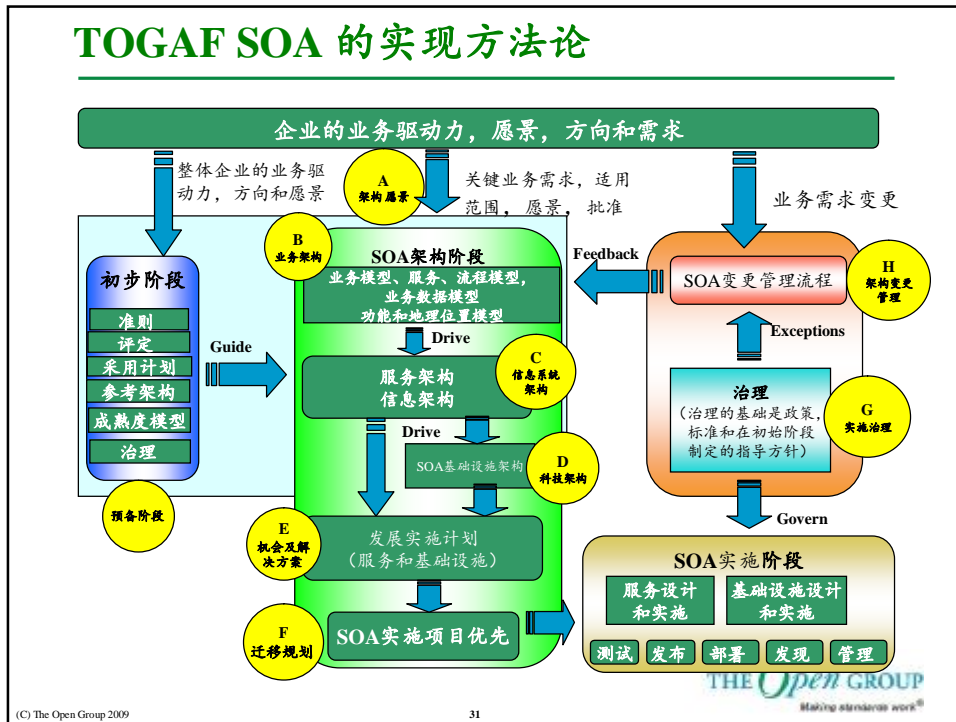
TOGAF SOA 的实现方法论

企业的业务驱动力，愿景，方向和需求

整体企业的业务驱动力，方向和愿景

A
架构愿景

关键业务需求，适用范围，愿景，批准

业务需求变更

B
业务架构

SOA架构阶段
业务模型、服务、流程模型，业务数据模型
功能和地理位置模型

Feedback

SOA变更管理流程

H
架构变更管理

初步阶段

准则
评定
采用计划
参考架构
成熟度模型
治理

Guide

Drive

C
信息系统架构

服务架构
信息架构

Exceptions

治理
（治理的基础是政策，标准和在初始阶段制定的指导方针）

G
实施治理

Drive

SOA基础设施架构

D
科技架构

预备阶段

Govern

E
机会及解决方案

发展实施计划
（服务和基础设施）

SOA实施阶段

服务设计和实施

基础设施设计和实施

F
迁移规划

SOA实施项目优先

测试 发布 部署 发现 管理

THE Open GROUP
Making standards work®

(C) The Open Group 2009

31